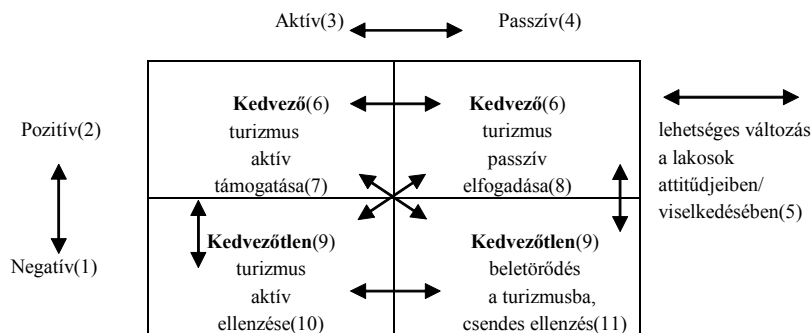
Aktív(3) Passzív(4)

Pozitív(2)

Negatív(1)

| | |
|---|---|
| **Kedvező**(6) turizmus aktív támogatása(7) | **Kedvező**(6) turizmus passzív elfogadása(8) |
| **Kedvezőtlen**(9) turizmus aktív ellenzése(10) | **Kedvezőtlen**(9) beletörődés a turizmusba, csendes ellenzés(11) |

lehetséges változás a lakosok attitűdjeiben/ viselkedésében(5)